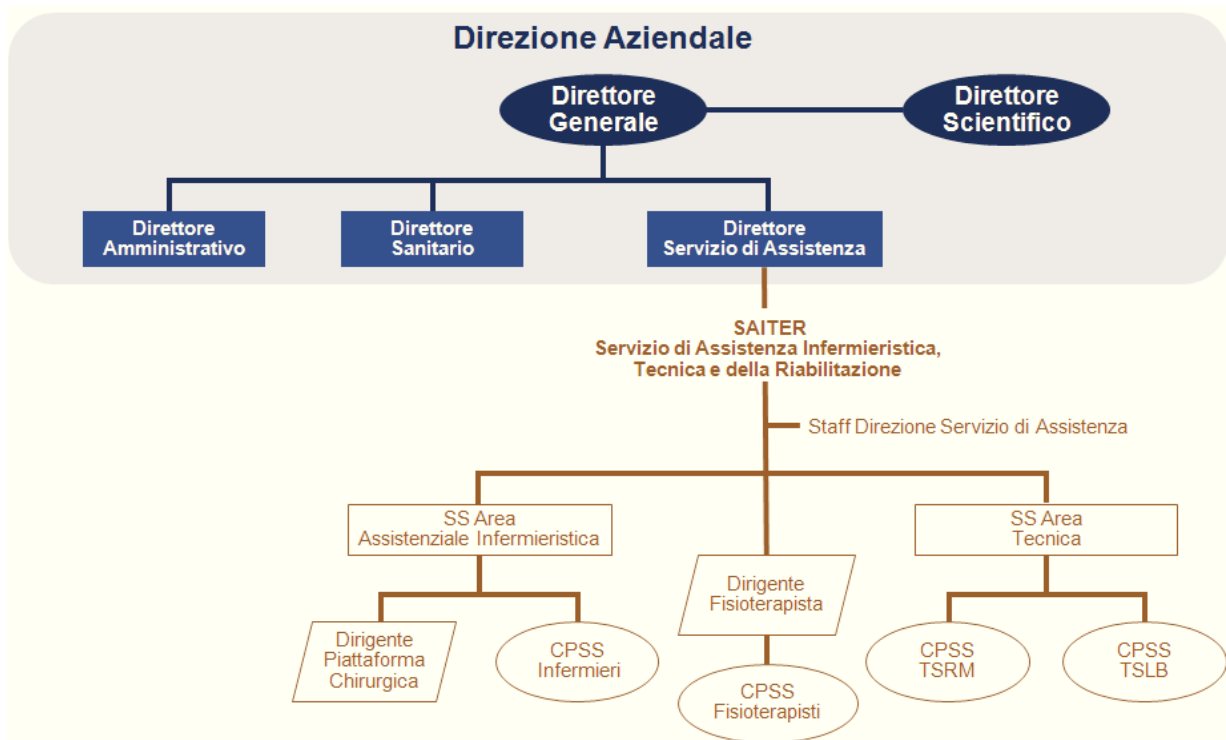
Direzione Aziendale

Direttore Generale

Direttore Scientifico

Direttore Amministrativo

Direttore Sanitario

Direttore Servizio di Assistenza

SAITER
Servizio di Assistenza Infermieristica, Tecnica e della Riabilitazione

Staff Direzione Servizio di Assistenza

SS Area Assistenziale Infermieristica

Dirigente Fisioterapista

SS Area Tecnica

Dirigente Piattaforma Chirurgica

CPSS Infermieri

CPSS Fisioterapisti

CPSS TSRM

CPSS TSLB